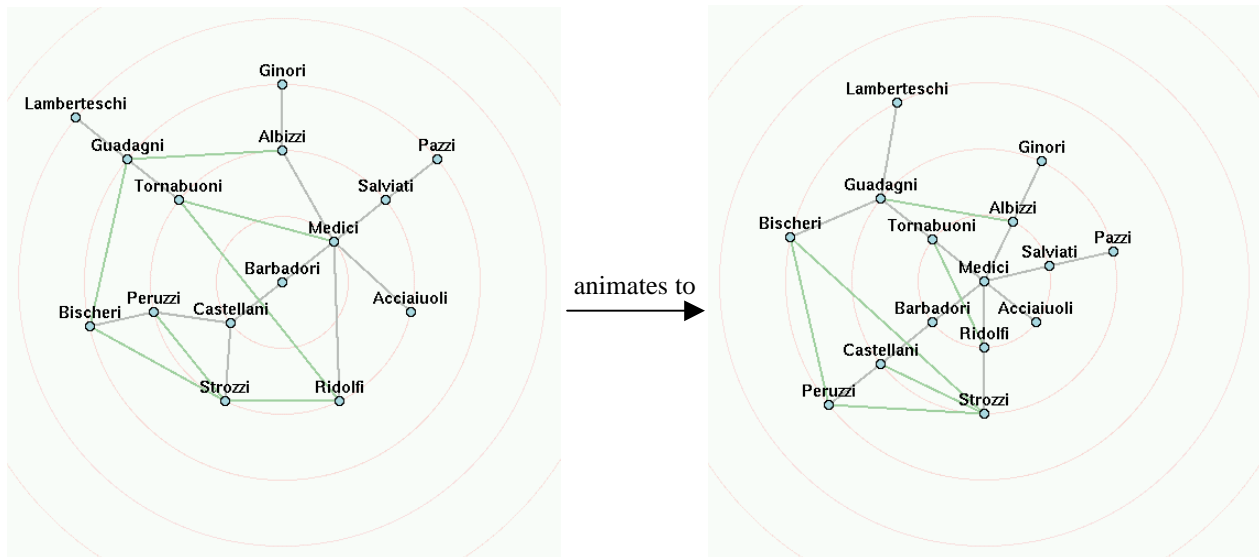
Ginori
Lamberteschi
Guadagni
Albizzi
Pazzi
Tornabuoni
Salviati
Medici
Barbadori
Acciaiuoli
Bischeri
Peruzzi
Castellani
Strozzi
Ridolfi

animates to

Lamberteschi
Ginori
Guadagni
Albizzi
Bischeri
Tornabuoni
Pazzi
Salviati
Medici
Barbadori
Acciaiuoli
Ridolfi
Castellani
Peruzzi
Strozzi